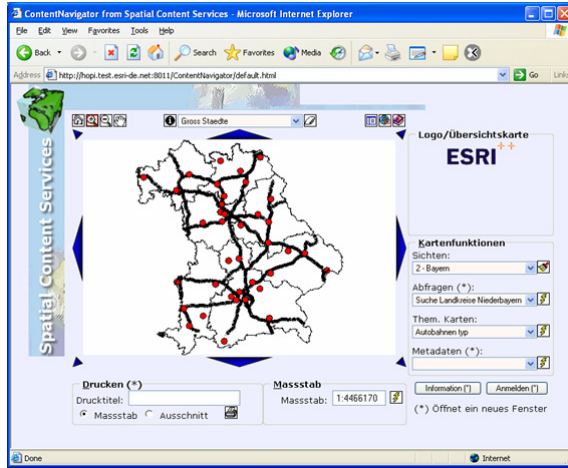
ContentNavigator from Spatial Content Services - Microsoft Internet Explorer

File Edit View Favorites Tools Help

Back Search Favorites Media

Address http://hopi.test.esri-de.net:8011/ContentNavigator/default.html Go Links

Spatial Content Services

Gross Staedte

Logo/Übersichtskarte

ESRI

Kartenfunktionen

Sichten:

2 - Bayern

Abfragen (*):

Suche Landkreise Niederbayern

Them. Karten:

Autobahnen typ

Metadaten (*):

Drucken (*)

Drucktitel:

Massstab Ausschnitt

Massstab

Massstab: 1:4466170

Information (*) Anmelden (*)

(*) Öffnet ein neues Fenster

Done Internet